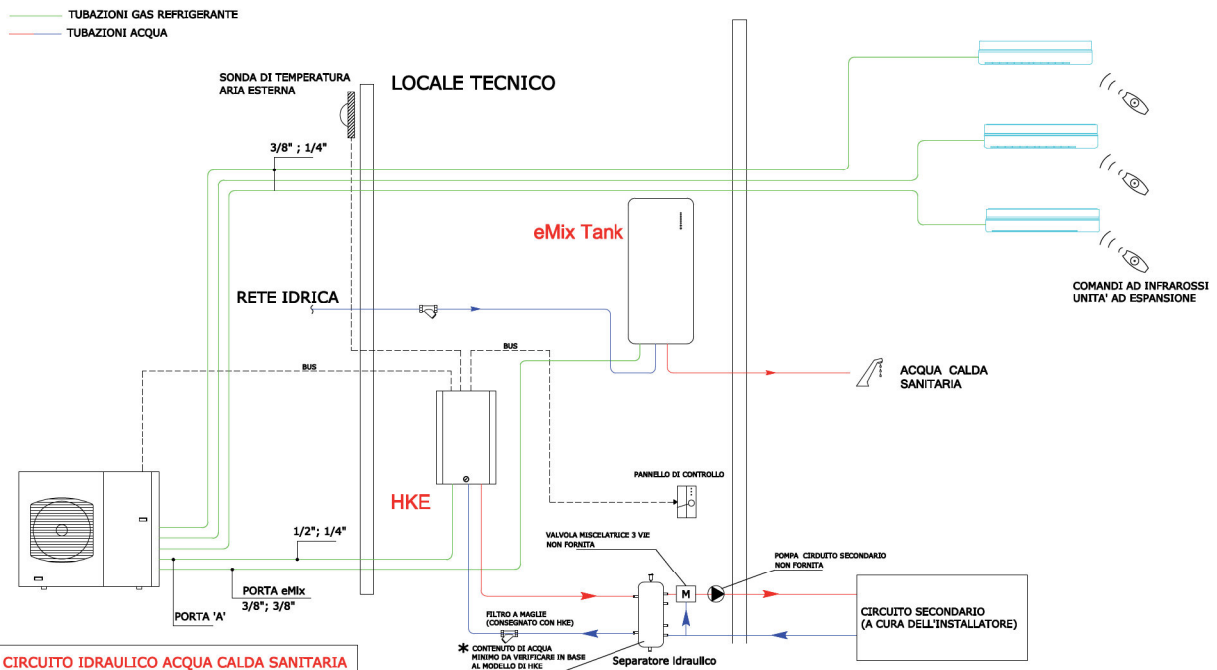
TUBAZIONI GAS REFRIGERANTE
TUBAZIONI ACQUA

SONDA DI TEMPERATURA ARIA ESTERNA

LOCALE TECNICO

3/8" ; 1/4"

eMix Tank

COMANDI AD INFRAROSSI
UNITA' AD ESPANSIONE

RETE IDRICA

BUS

BUS

ACQUA CALDA SANITARIA

PANNELLO DI CONTROLLO

HKE

1/2"; 1/4"

VALVOLA MISCELATRICE 3 VIE NON FORNITA

POMPA CIRCUITO SECONDARIO NON FORNITA

M

PORTA eMix
3/8"; 3/8"

PORTA 'A'

FILTRO A MAGLIE (CONSEGNATO CON HKE)

CIRCUITO SECONDARIO
(A CURA DELL'INSTALLATORE)

CIRCUITO IDRAULICO ACQUA CALDA SANITARIA

* CONTENUTO DI ACQUA MINIMO DA VERIFICARE IN BASE AL MODELLO DI HKE

Separatore idraulico